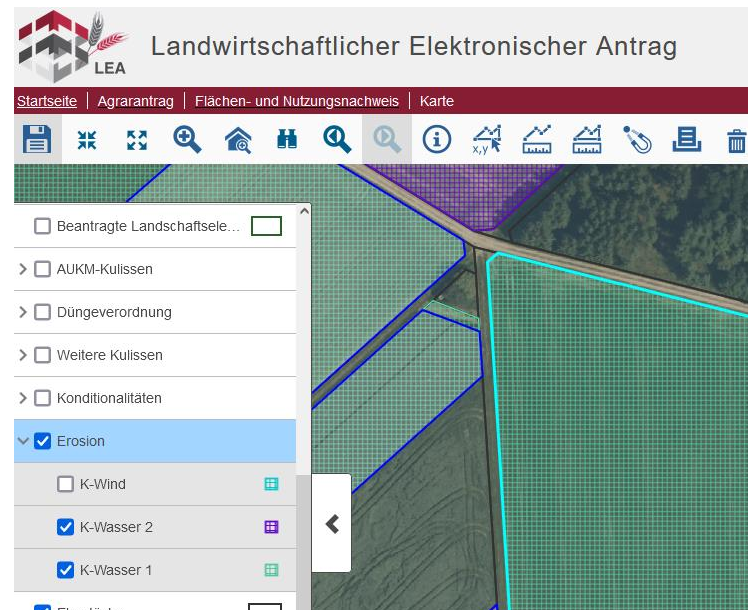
LEA

Landwirtschaftlicher Elektronischer Antrag

Startseite | Agrarantrag | Flächen- und Nutzungsnachweis | Karte

x,y

Beantragte Landschaftsele...

AUKM-Kulissen

Düngeverordnung

Weitere Kulissen

Konditionalitäten

Erosion

K-Wind

K-Wasser 2

K-Wasser 1

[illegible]